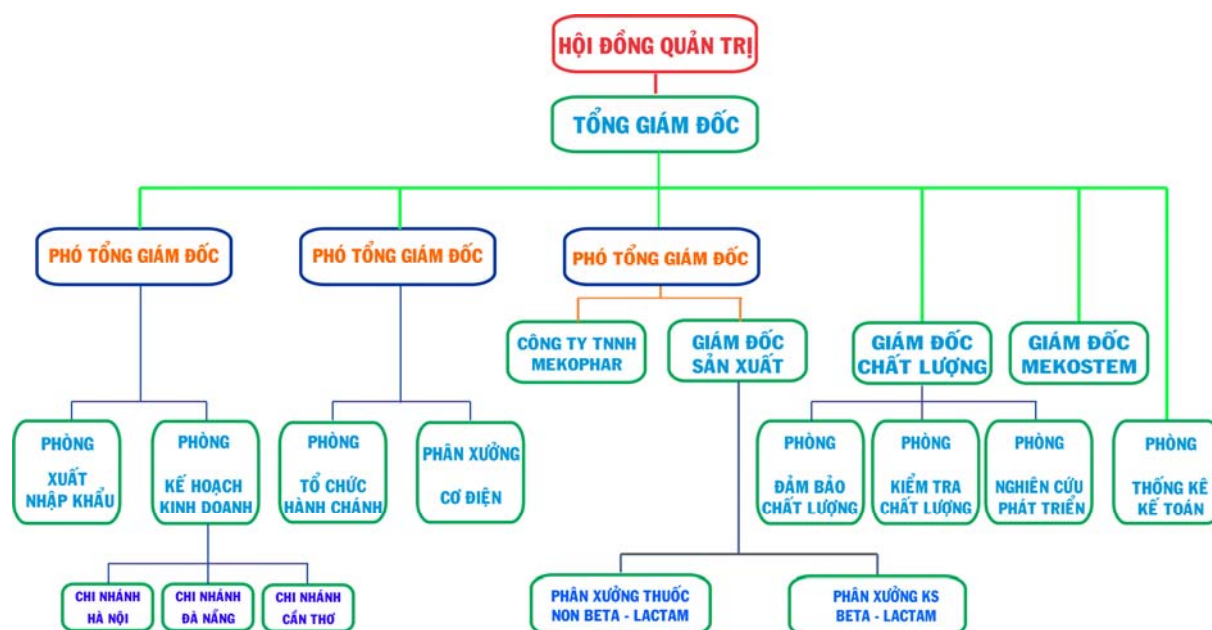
HỘI ĐỒNG QUẢN TRỊ

TỔNG GIÁM ĐỐC

PHÓ TỔNG GIÁM ĐỐC

PHÓ TỔNG GIÁM ĐỐC

PHÓ TỔNG GIÁM ĐỐC

CÔNG TY TNHH MEKOPHAR

GIÁM ĐỐC SẢN XUẤT

GIÁM ĐỐC CHẤT LƯỢNG

GIÁM ĐỐC MEKOSTEM

PHÒNG XUẤT NHẬP KHẨU

PHÒNG KẾ HOẠCH KINH DOANH

PHÒNG TỔ CHỨC HÀNH CHÁNH

PHÂN XƯỞNG CƠ ĐIỆN

PHÒNG ĐẢM BẢO CHẤT LƯỢNG

PHÒNG KIỂM TRA CHẤT LƯỢNG

PHÒNG NGHIÊN CỨU PHÁT TRIỂN

PHÒNG THỐNG KÊ KẾ TOÁN

CHI NHÁNH HÀ NỘI

CHI NHÁNH ĐÀ NẴNG

CHI NHÁNH CẦN THƠ

PHÂN XƯỞNG THUỐC NON BETA - LACTAM

PHÂN XƯỞNG KS BETA - LACTAM